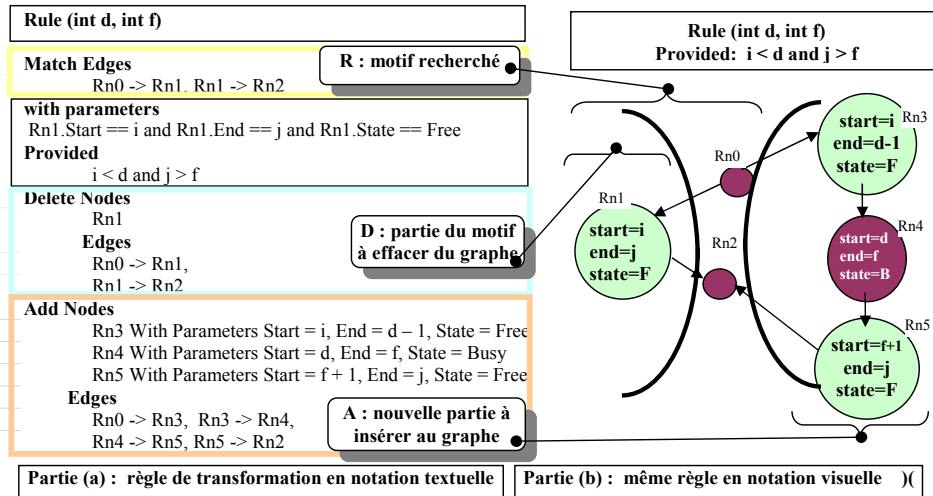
Rule (int d, int f)

Match Edges
Rn0 -> Rn1, Rn1 -> Rn2

R : motif recherché

with parameters
Rn1.Start == i and Rn1.End == j and Rn1.State == Free
Provided
i < d and j > f

Delete Nodes
Rn1
Edges
Rn0 -> Rn1,
Rn1 -> Rn2

D : partie du motif à effacer du graphe

Add Nodes
Rn3 With Parameters Start = i, End = d – 1, State = Free
Rn4 With Parameters Start = d, End = f, State = Busy
Rn5 With Parameters Start = f + 1, End = j, State = Free
Edges
Rn0 -> Rn3, Rn3 -> Rn4,
Rn4 -> Rn5, Rn5 -> Rn2

A : nouvelle partie à insérer au graphe

Rule (int d, int f)
Provided: i < d and j > f

Rn0
Rn1
start=i
end=j
state=F
Rn2
Rn3
start=i
end=d-1
state=F
Rn4
start=d
end=f
state=B
Rn5
start=f+1
end=j
state=F

Partie (a) : règle de transformation en notation textuelle

Partie (b) : même règle en notation visuelle )(